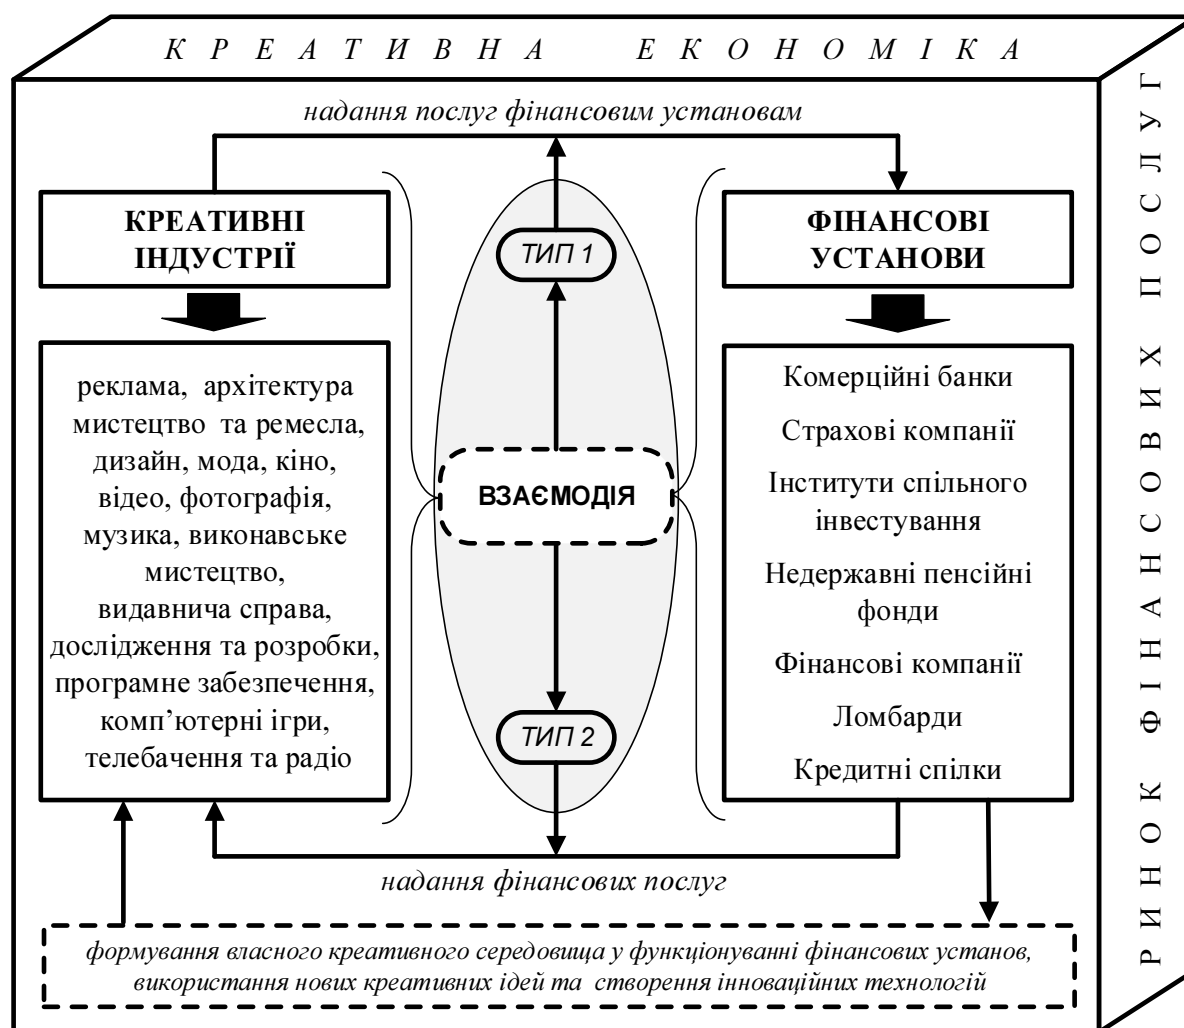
К Р Е А Т И В Н А Е К О Н О М І К А

надання послуг фінансовим установам

КРЕАТИВНІ ІНДУСТРІЇ

ТИП 1

ФІНАНСОВІ УСТАНОВИ

реклама, архітектура мистецтво та ремесла, дизайн, мода, кіно, відео, фотографія, музика, виконавське мистецтво, видавнича справа, дослідження та розробки, програмне забезпечення, комп'ютерні ігри, телебачення та радіо

ВЗАЄМОДІЯ

Комерційні банки

Страхові компанії

Інститути спільного інвестування

Недержавні пенсійні фонди

Фінансові компанії

Ломбарди

Кредитні спілки

ТИП 2

надання фінансових послуг

формування власного креативного середовища у функціонуванні фінансових установ, використання нових креативних ідей та створення інноваційних технологій

Р И Н О К Ф І Н А Н С О В И Х П О С Л У Г